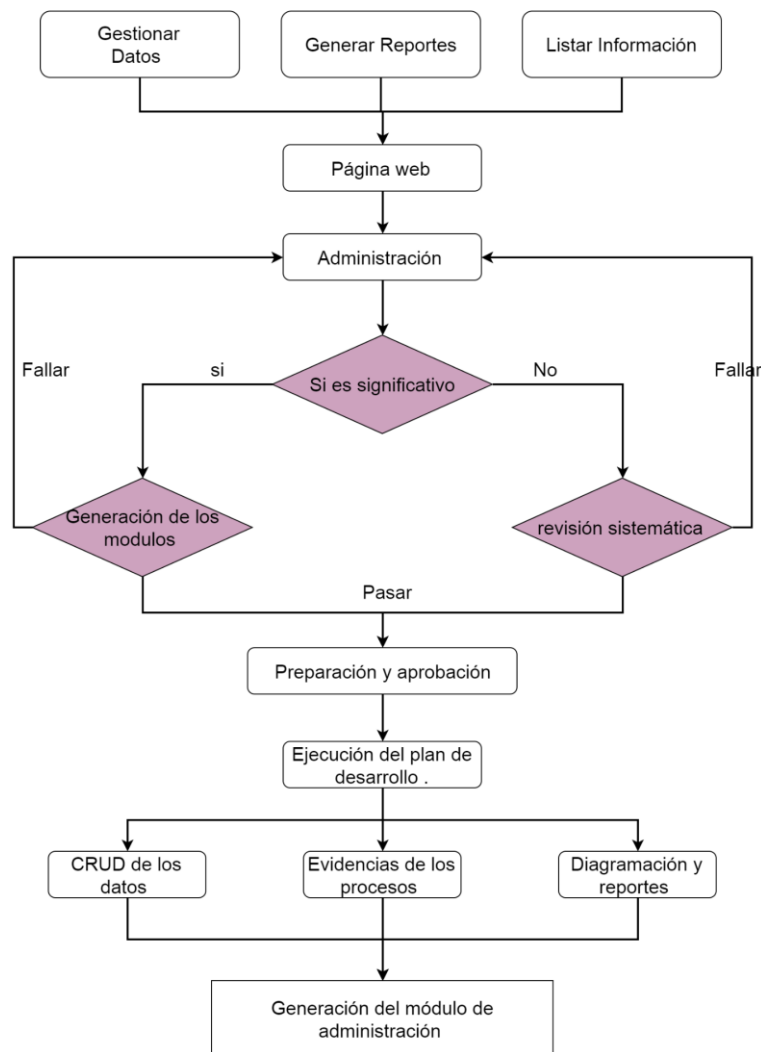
Gestionar Datos

Generar Reportes

Listar Información

Página web

Administración

Fallar

si

Si es significativo

No

Fallar

Generación de los modulos

revisión sistemática

Pasar

Preparación y aprobación

Ejecución del plan de desarrollo .

CRUD de los datos

Evidencias de los procesos

Diagramación y reportes

Generación del módulo de administración